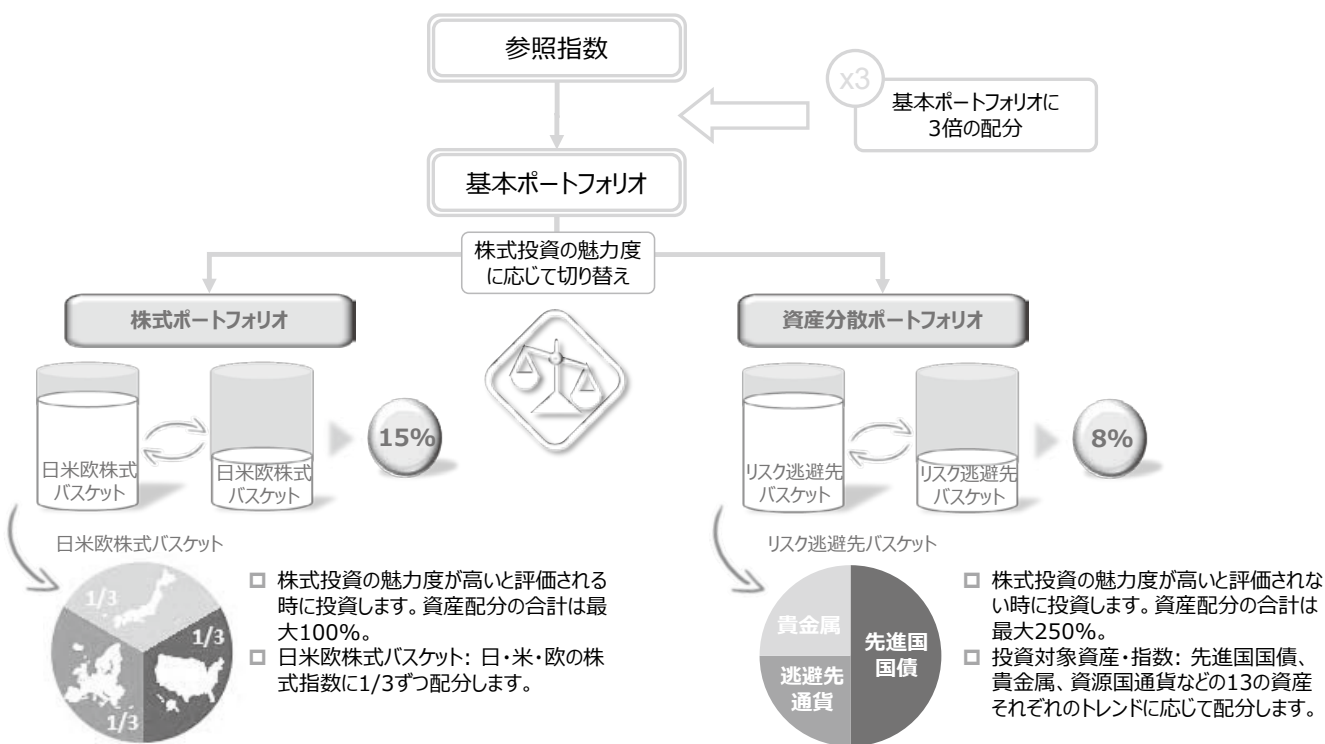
参照指数

x3

基本ポートフォリオに
3倍の配分

基本ポートフォリオ

株式投資の魅力度
に応じて切り替え

株式ポートフォリオ

日米欧株式
バスケット

日米欧株式
バスケット

15%

資産分散ポートフォリオ

リスク逃避先
バスケット

リスク逃避先
バスケット

8%

日米欧株式バスケット

1/3
1/3
1/3

□ 株式投資の魅力度が高いと評価される時に投資します。資産配分の合計は最大100%。
□ 日米欧株式バスケット: 日・米・欧の株式指数に1/3ずつ配分します。

リスク逃避先バスケット

貴金属
先進国
国債
逃避先
通貨

□ 株式投資の魅力度が高いと評価されない時に投資します。資産配分の合計は最大250%。
□ 投資対象資産・指数: 先進国国債、貴金属、資源国通貨などの13の資産それぞれのトレンドに応じて配分します。